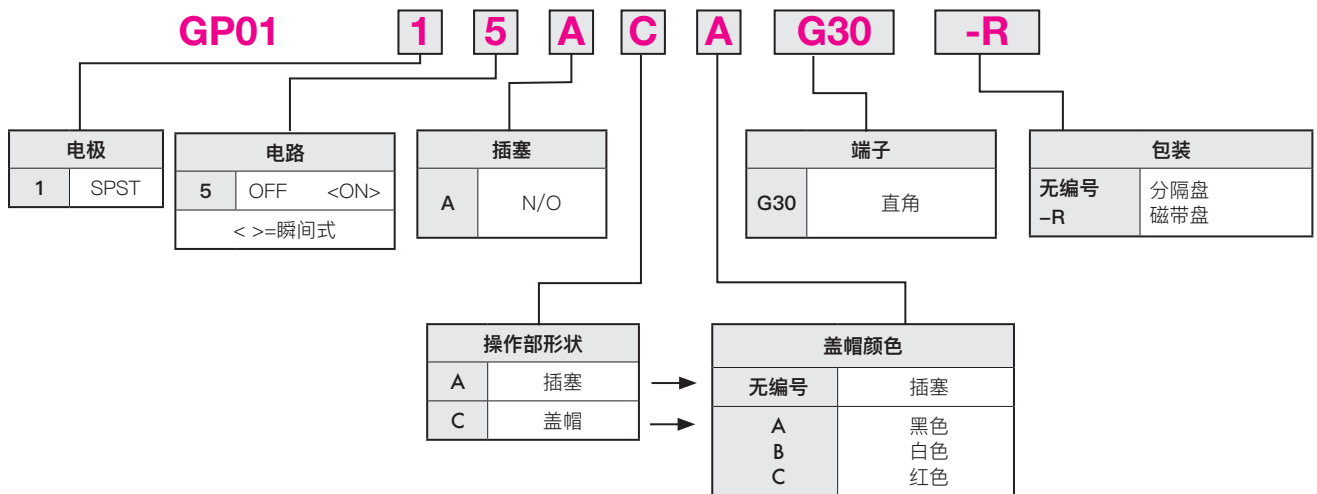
GP01 1 5 A C A G30 -R

| 电极 | |
|---|---|
| 1 | SPST |

| 电路 | | |
|---|---|---|
| 5 | OFF | <ON> |
| < >=瞬间式 | | |

| 插塞 | |
|---|---|
| A | N/O |

| 端子 | |
|---|---|
| G30 | 直角 |

| 包装 | |
|---|---|
| 无编号<br>–R | 分隔盘<br>磁带盘 |

| 操作部形状 | |
|---|---|
| A | 插塞 |
| C | 盖帽 |

| 盖帽颜色 | |
|---|---|
| 无编号 | 插塞 |
| A<br>B<br>C | 黑色<br>白色<br>红色 |